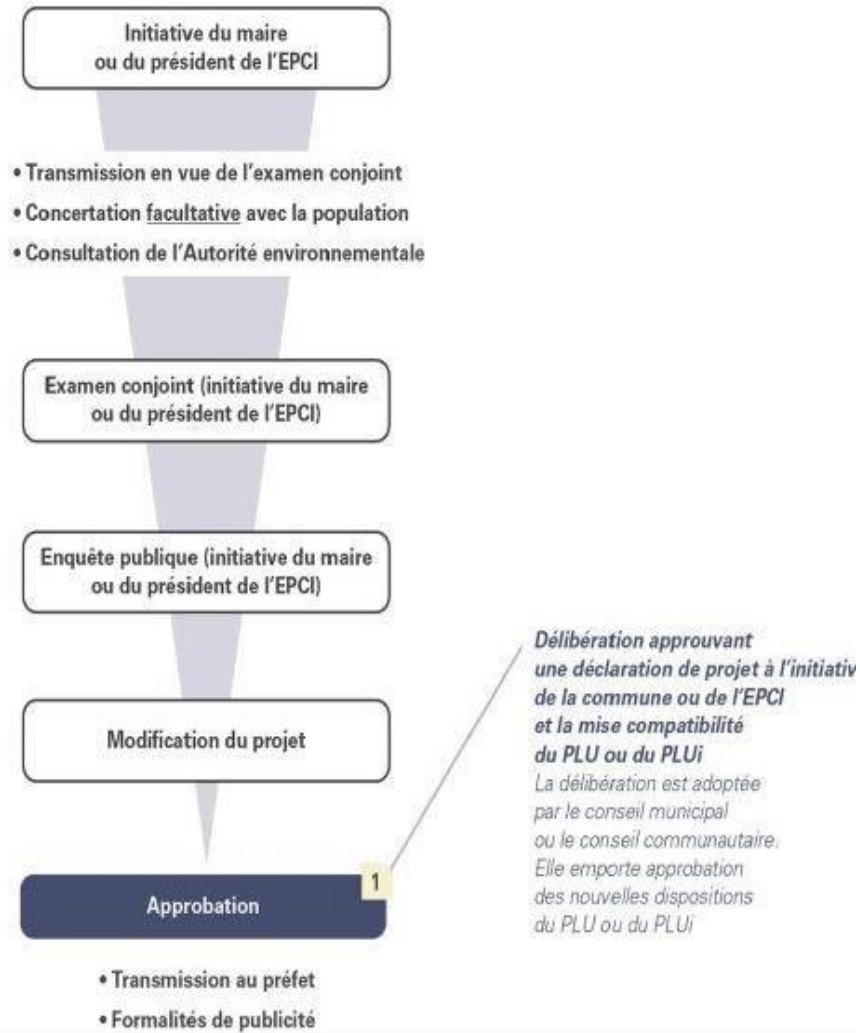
Initiative du maire ou du président de l'EPCI

• Transmission en vue de l'examen conjoint
• Concertation facultative avec la population
• Consultation de l'Autorité environnementale

Examen conjoint (initiative du maire ou du président de l'EPCI)

Enquête publique (initiative du maire ou du président de l'EPCI)

Modification du projet

Approbation

1

• Transmission au préfet
• Formalités de publicité

Délibération approuvant une déclaration de projet à l'initiativ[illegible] de la commune ou de l'EPCI et la mise compatibilité du PLU ou du PLUi

La délibération est adoptée par le conseil municipal ou le conseil communautaire. Elle emporte approbation des nouvelles dispositions du PLU ou du PLUi